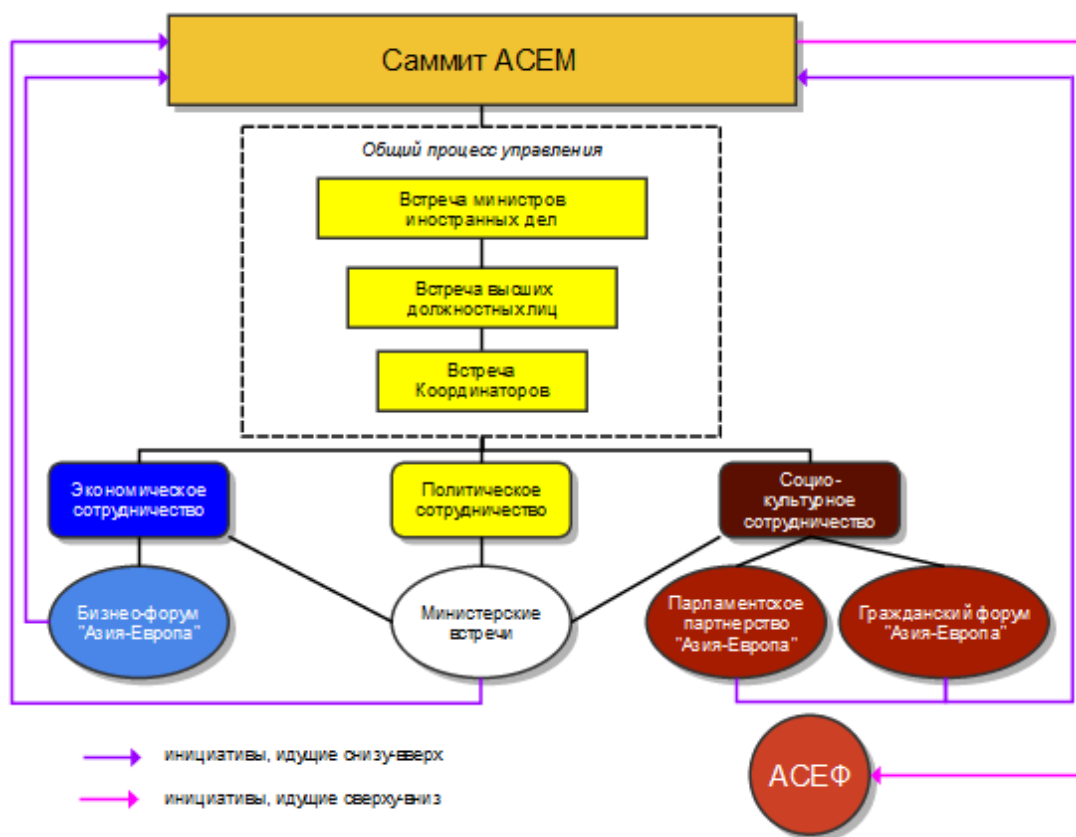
Саммит АСЕМ

Общий процесс управления

Встреча министров иностранных дел

Встреча высших должностных лиц

Встреча Координаторов

Экономическое сотрудничество

Политическое сотрудничество

Социо-культурное сотрудничество

Бизнес-форум "Азия-Европа"

Министерские встречи

Парламентское партнерство "Азия-Европа"

Гражданский форум "Азия-Европа"

АСЕФ

инициативы, идущие снизу-вверх

инициативы, идущие сверху-вниз